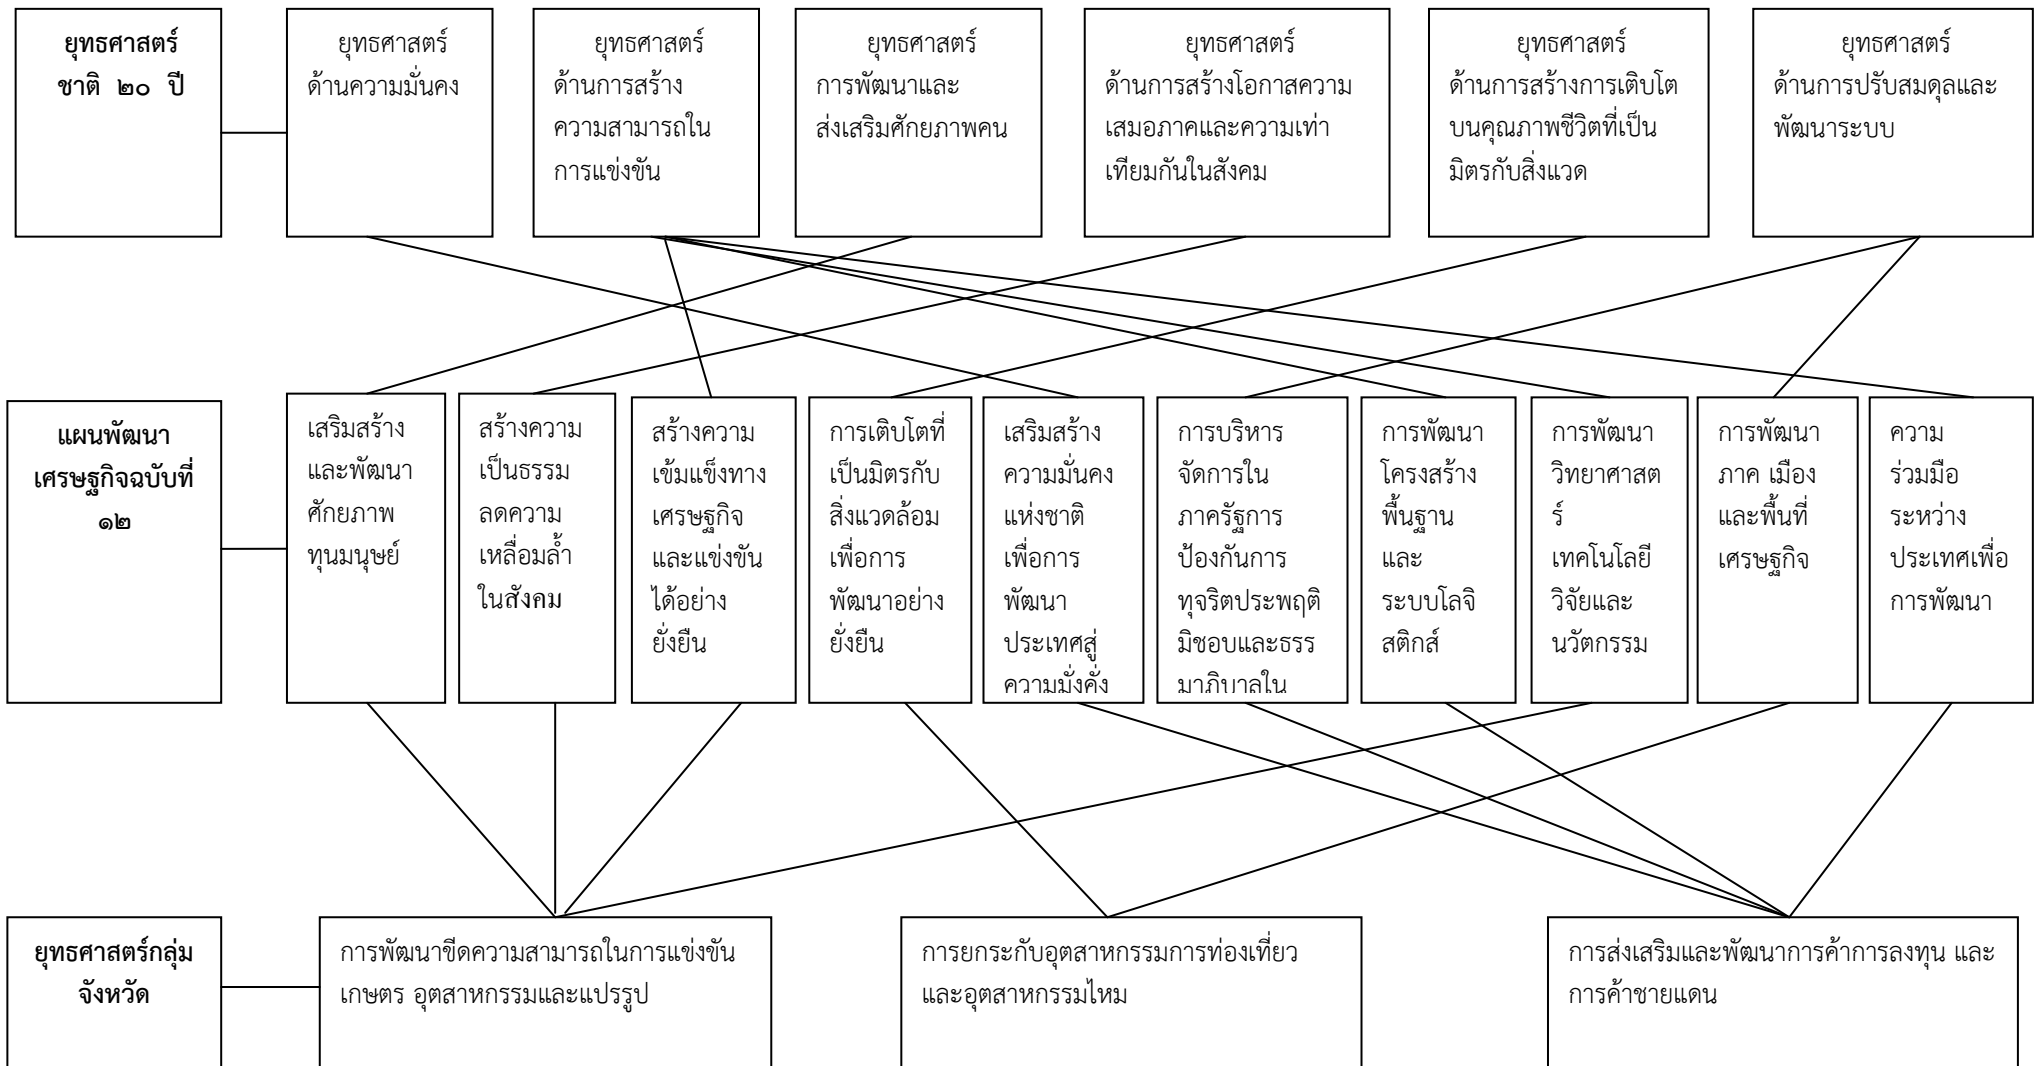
ยุทธศาสตร์ชาติ ๒๐ ปี

ยุทธศาสตร์ด้านความมั่นคง

ยุทธศาสตร์ด้านการสร้างความสามารถในการแข่งขัน

ยุทธศาสตร์การพัฒนาและส่งเสริมศักยภาพคน

ยุทธศาสตร์ด้านการสร้างโอกาสความเสมอภาคและความเท่าเทียมกันในสังคม

ยุทธศาสตร์ด้านการสร้างการเติบโตบนคุณภาพชีวิตที่เป็นมิตรกับสิ่งแวด

ยุทธศาสตร์ด้านการปรับสมดุลและพัฒนาระบบ

แผนพัฒนาเศรษฐกิจฉบับที่ ๑๒

เสริมสร้างและพัฒนาศักยภาพทุนมนุษย์

สร้างความเป็นธรรมลดความเหลื่อมล้ำในสังคม

สร้างความเข้มแข็งทางเศรษฐกิจและแข่งขันได้อย่างยั่งยืน

การเติบโตที่เป็นมิตรกับสิ่งแวดล้อมเพื่อการพัฒนาอย่างยั่งยืน

เสริมสร้างความมั่นคงแห่งชาติเพื่อการพัฒนาประเทศสู่ความมั่งคั่ง

การบริหารจัดการในภาครัฐการป้องกันการทุจริตประพฤติมิชอบและธรรมาภิบาลใน

การพัฒนาโครงสร้างพื้นฐานและระบบโลจิสติกส์

การพัฒนาวิทยาศาสตร์ เทคโนโลยีวิจัยและนวัตกรรม

การพัฒนาภาค เมืองและพื้นที่เศรษฐกิจ

ความร่วมมือระหว่างประเทศเพื่อการพัฒนา

ยุทธศาสตร์กลุ่มจังหวัด

การพัฒนาขีดความสามารถในการแข่งขันเกษตร อุตสาหกรรมและแปรรูป

การยกระกับอุตสาหกรรมการท่องเที่ยวและอุตสาหกรรมไหม

การส่งเสริมและพัฒนาการค้าการลงทุน และการค้าชายแดน